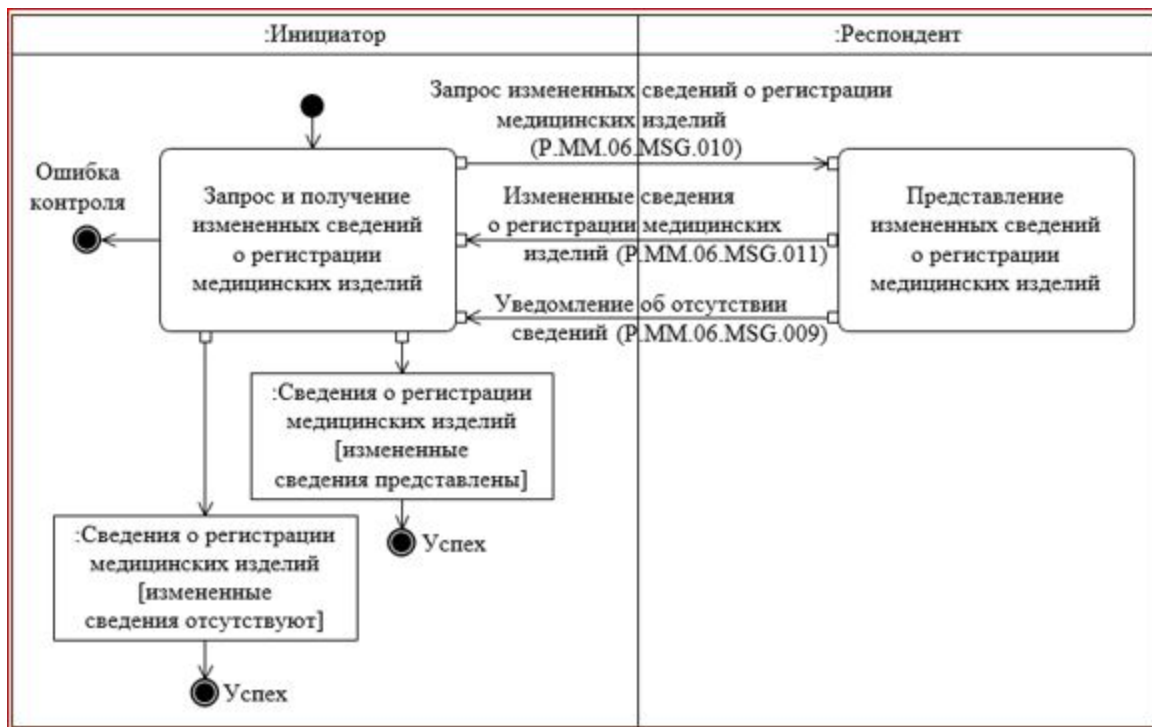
:Инициатор

:Респондент

Запрос измененных сведений о регистрации медицинских изделий (P.MM.06.MSG.010)

Ошибка контроля

Запрос и получение измененных сведений о регистрации медицинских изделий

Измененные сведения о регистрации медицинских изделий (P.MM.06.MSG.011)

Представление измененных сведений о регистрации медицинских изделий

Уведомление об отсутствии сведений (P.MM.06.MSG.009)

:Сведения о регистрации медицинских изделий [измененные сведения представлены]

Успех

:Сведения о регистрации медицинских изделий [измененные сведения отсутствуют]

Успех